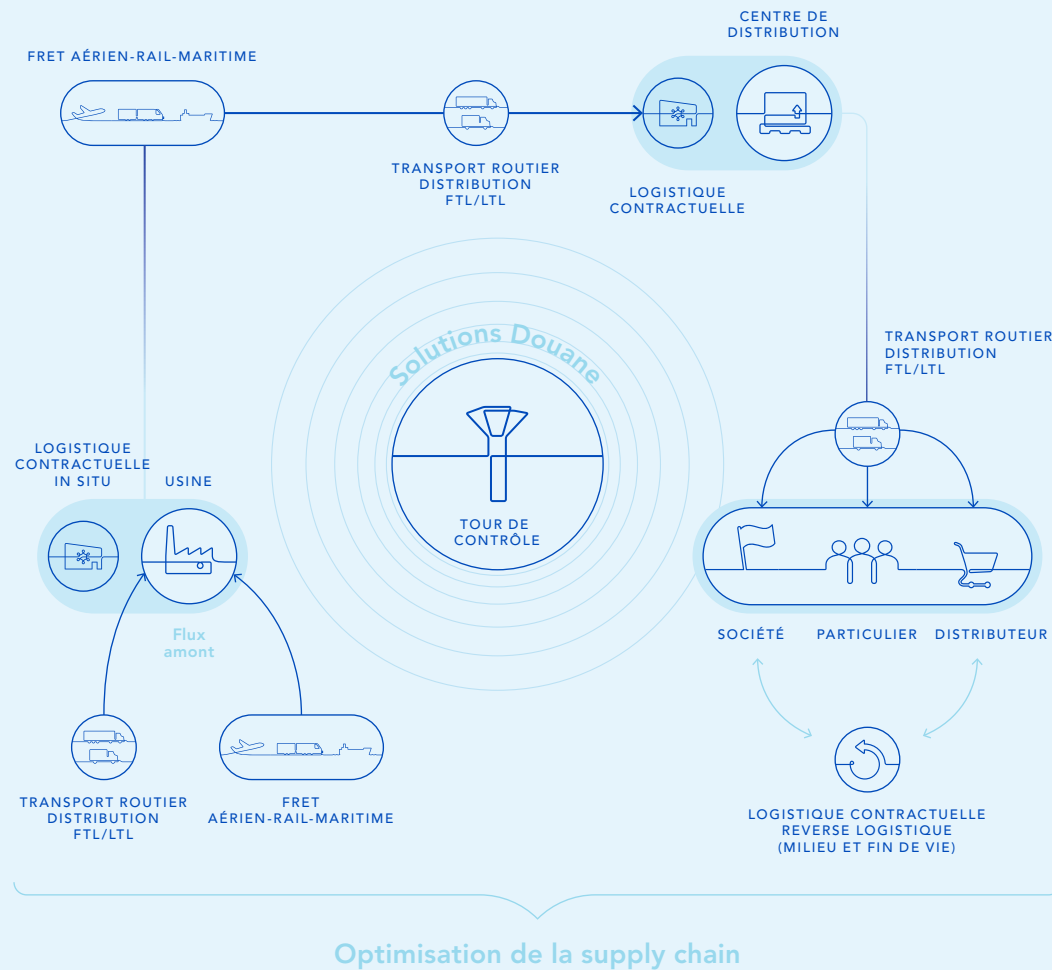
FRET AÉRIEN-RAIL-MARITIME

TRANSPORT ROUTIER DISTRIBUTION FTL/LTL

CENTRE DE DISTRIBUTION

LOGISTIQUE CONTRACTUELLE

TRANSPORT ROUTIER DISTRIBUTION FTL/LTL

Solutions Douane

TOUR DE CONTRÔLE

LOGISTIQUE CONTRACTUELLE IN SITU

USINE

Flux amont

SOCIÉTÉ

PARTICULIER

DISTRIBUTEUR

TRANSPORT ROUTIER DISTRIBUTION FTL/LTL

FRET AÉRIEN-RAIL-MARITIME

LOGISTIQUE CONTRACTUELLE REVERSE LOGISTIQUE (MILIEU ET FIN DE VIE)

Optimisation de la supply chain